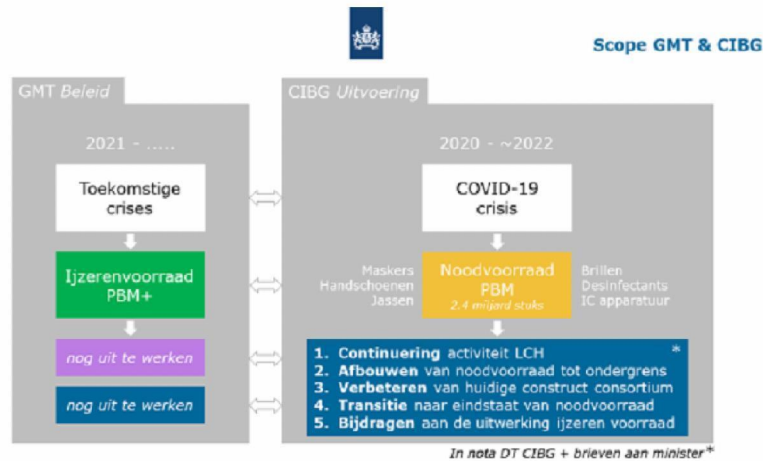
Scope GMT & CIBG

GMT *Beleid*

2021 - .....

Toekomstige crises

Ijzerenvoorraad PBM+

nog uit te werken

nog uit te werken

CIBG *Uitvoering*

2020 - ~2022

COVID-19 crisis

Maskers
Handschoenen
Jassen

Noodvoorraad PBM
2.4 miljard stuks

Brillen
Desinfectants
IC apparatuur

1. **Continuering** activiteit LCH
2. **Afbouwen** van noodvoorraad tot ondergrens
3. **Verbeteren** van huidige construct consortium
4. **Transitie** naar eindstaat van noodvoorraad
5. **Bijdragen** aan de uitwerking ijzeren voorraad
*

*In nota DT CIBG + brieven aan minister* *